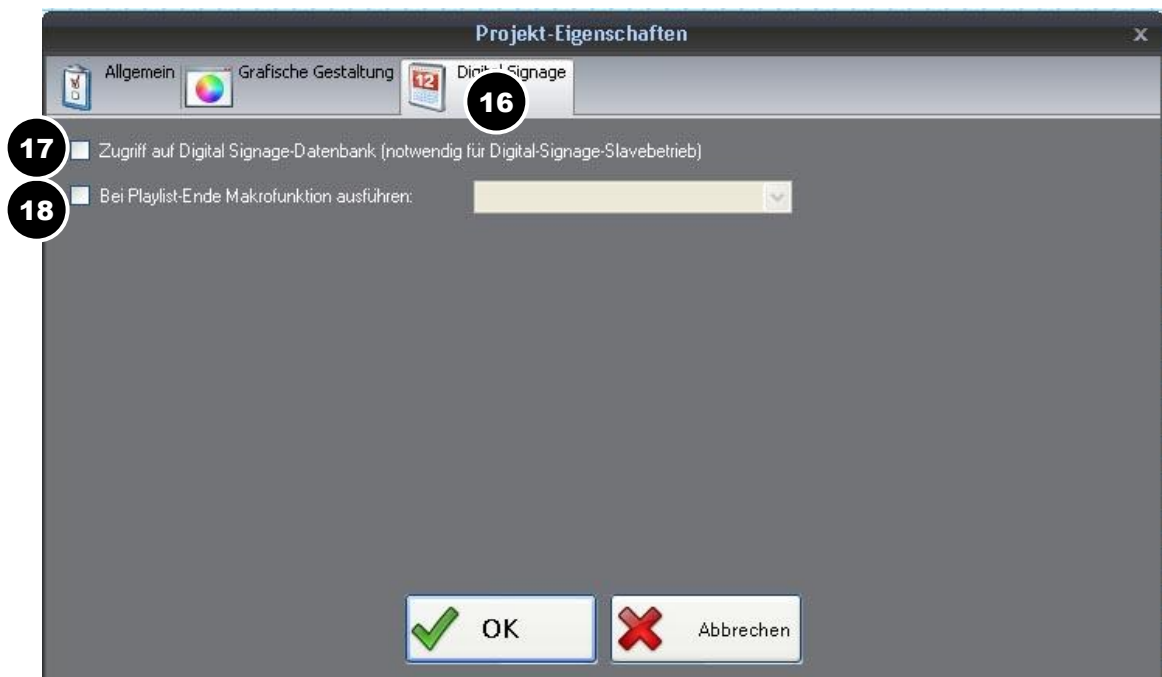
Projekt-Eigenschaften

x

Allgemein

Grafische Gestaltung

12

Digi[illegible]l Signage

16

17

Zugriff auf Digital Signage-Datenbank (notwendig für Digital-Signage-Slavebetrieb)

18

Bei Playlist-Ende Makrofunktion ausführen:

OK

Abbrechen